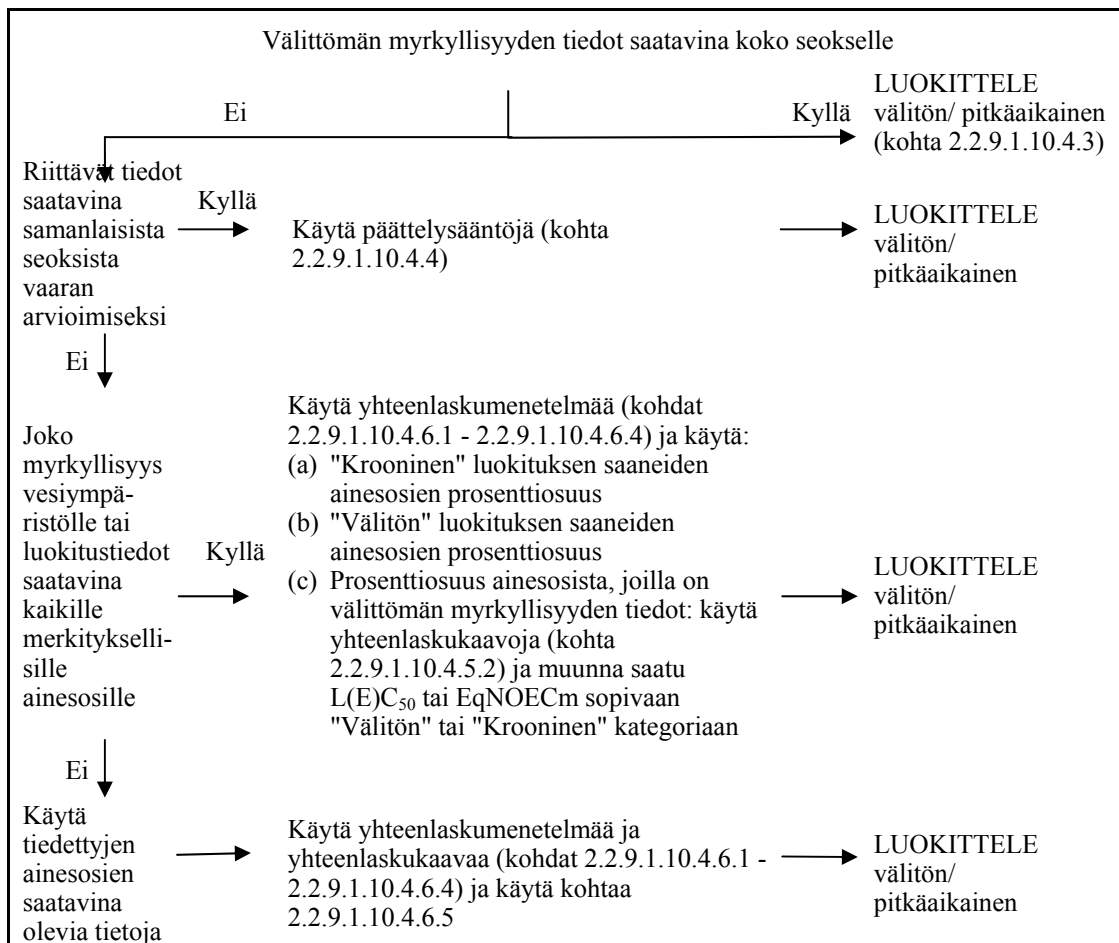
Välittömän myrkyllisyyden tiedot saatavina koko seokselle

Ei

Kyllä

LUOKITTELE välitön/ pitkäaikainen (kohta 2.2.9.1.10.4.3)

Riittävät tiedot saatavina samanlaisista seoksista vaaran arvioimiseksi

Kyllä

Käytä päättelysääntöjä (kohta 2.2.9.1.10.4.4)

LUOKITTELE välitön/ pitkäaikainen

Ei

Joko myrkyllisyys vesiympäristölle tai luokitustiedot saatavina kaikille merkityksellisille ainesosille

Kyllä

Käytä yhteenlaskumenetelmää (kohdat 2.2.9.1.10.4.6.1 - 2.2.9.1.10.4.6.4) ja käytä:
(a) "Krooninen" luokituksen saaneiden ainesosien prosenttiosuus
(b) "Välitön" luokituksen saaneiden ainesosien prosenttiosuus
(c) Prosenttiosuus ainesosista, joilla on välittömän myrkyllisyyden tiedot: käytä yhteenlaskukaavoja (kohta 2.2.9.1.10.4.5.2) ja muunna saatu $L(E)C_{50}$ tai EqNOECm sopivaan "Välitön" tai "Krooninen" kategoriaan

LUOKITTELE välitön/ pitkäaikainen

Ei

Käytä tiedettyjen ainesosien saatavina olevia tietoja

Käytä yhteenlaskumenetelmää ja yhteenlaskukaavaa (kohdat 2.2.9.1.10.4.6.1 - 2.2.9.1.10.4.6.4) ja käytä kohtaa 2.2.9.1.10.4.6.5

LUOKITTELE välitön/ pitkäaikainen